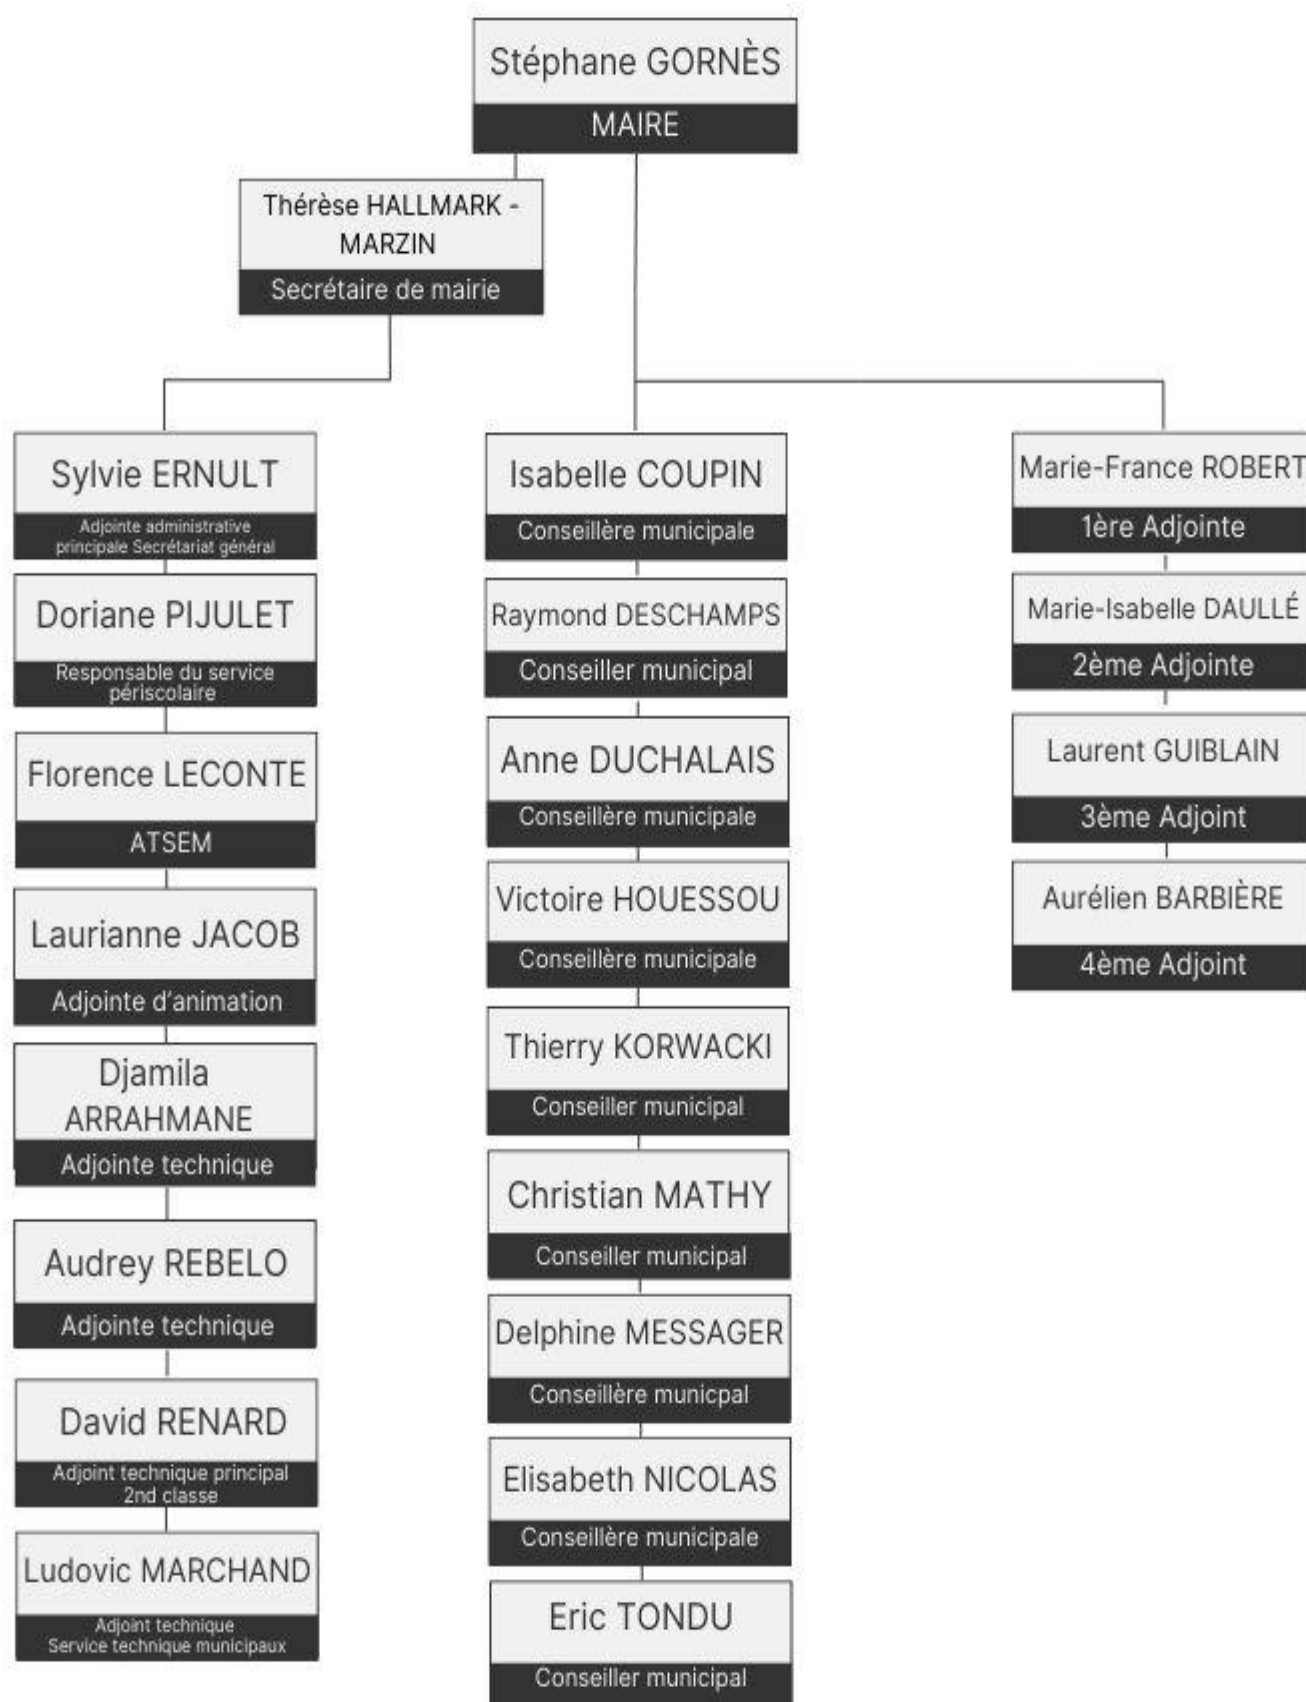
Stéphane GORNÈS
MAIRE

Thérèse HALLMARK - MARZIN
Secrétaire de mairie

Sylvie ERNULT
Adjointe administrative principale Secrétariat général

Doriane PIJULET
Responsable du service périscolaire

Florence LECONTE
ATSEM

Laurianne JACOB
Adjointe d'animation

Djamila ARRAHMANE
Adjointe technique

Audrey REBELO
Adjointe technique

David RENARD
Adjoint technique principal 2nd classe

Ludovic MARCHAND
Adjoint technique Service technique municipaux

Isabelle COUPIN
Conseillère municipale

Raymond DESCHAMPS
Conseiller municipal

Anne DUCHALAIS
Conseillère municipale

Victoire HOUESSOU
Conseillère municipale

Thierry KORWACKI
Conseiller municipal

Christian MATHY
Conseiller municipal

Delphine MESSAGER
Conseillère municpal

Elisabeth NICOLAS
Conseillère municipale

Eric TONDU
Conseiller municipal

Marie-France ROBERT
1ère Adjointe

Marie-Isabelle DAULLÉ
2ème Adjointe

Laurent GUIBLAIN
3ème Adjoint

Aurélien BARBIÈRE
4ème Adjoint